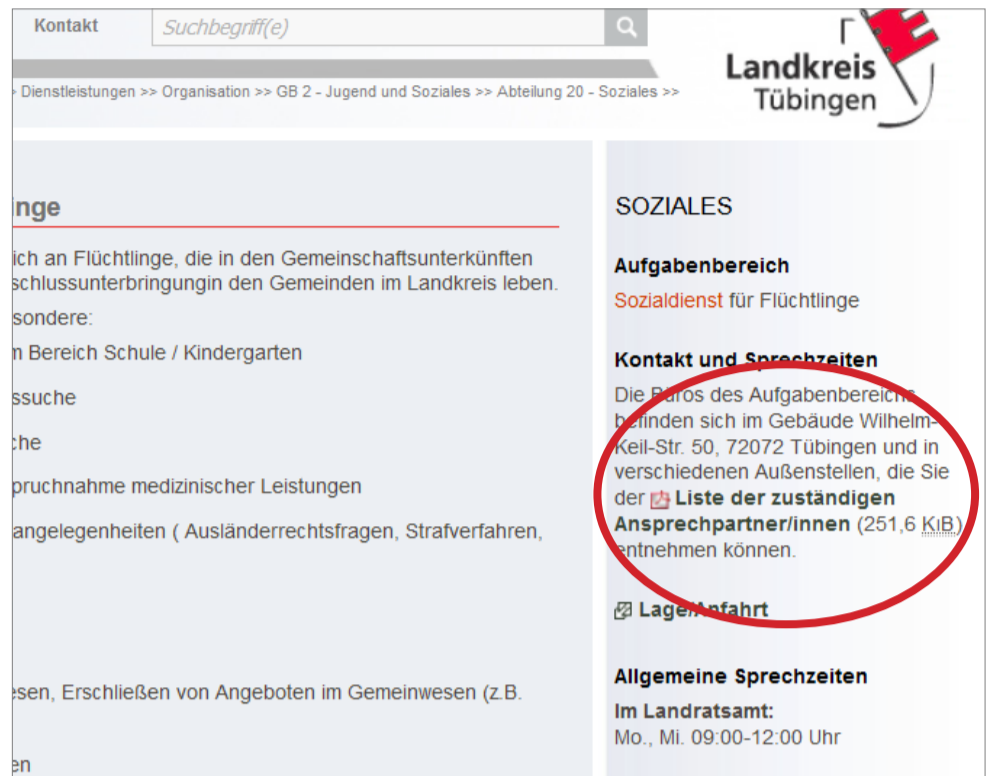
Kontakt

Suchbegriff(e)

Landkreis Tübingen

Dienstleistungen >> Organisation >> GB 2 - Jugend und Soziales >> Abteilung 20 - Soziales >>

inge

ich an Flüchtlinge, die in den Gemeinschaftsunterkünften schlussunterbringungin den Gemeinden im Landkreis leben.

sondere:

n Bereich Schule / Kindergarten

ssuche

che

pruchnahme medizinischer Leistungen

angelegenheiten ( Ausländerrechtsfragen, Strafverfahren,

esen, Erschließen von Angeboten im Gemeinwesen (z.B.

en

SOZIALES

Aufgabenbereich

Sozialdienst für Flüchtlinge

Kontakt und Sprechzeiten

Die Büros des Aufgabenbereichs befinden sich im Gebäude Wilhelm-Keil-Str. 50, 72072 Tübingen und in verschiedenen Außenstellen, die Sie der Liste der zuständigen Ansprechpartner/innen (251,6 KiB) entnehmen können.

Lage/Anfahrt

Allgemeine Sprechzeiten

Im Landratsamt:

Mo., Mi. 09:00-12:00 Uhr